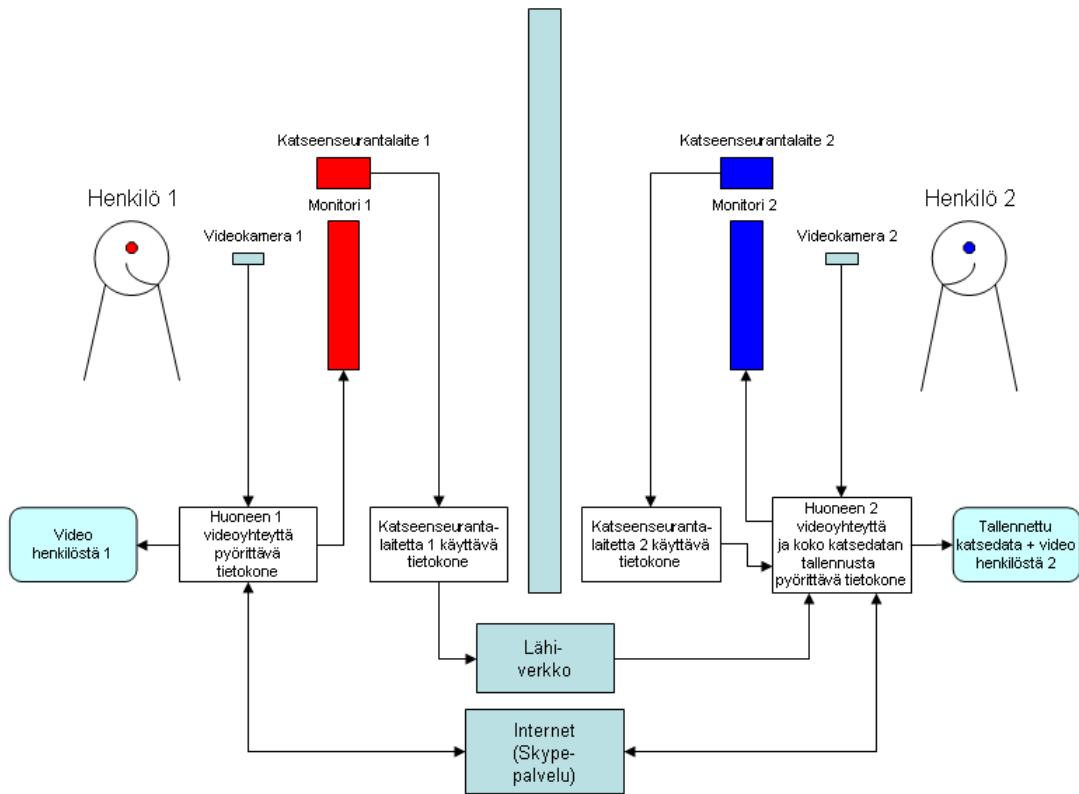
Katseenseurantalaite 1

Katseenseurantalaite 2

Henkilö 1

Monitori 1

Videokamera 1

Monitori 2

Videokamera 2

Henkilö 2

Video henkilöstä 1

Huoneen 1 videoyhteyttä pyörittävä tietokone

Katseenseurantalaitetta 1 käyttävä tietokone

Katseenseurantalaitetta 2 käyttävä tietokone

Huoneen 2 videoyhteyttä ja koko katsedatan tallennusta pyörittävä tietokone

Tallennettu katsedata + video henkilöstä 2

Lähiverkko

Internet (Skype-palvelu)